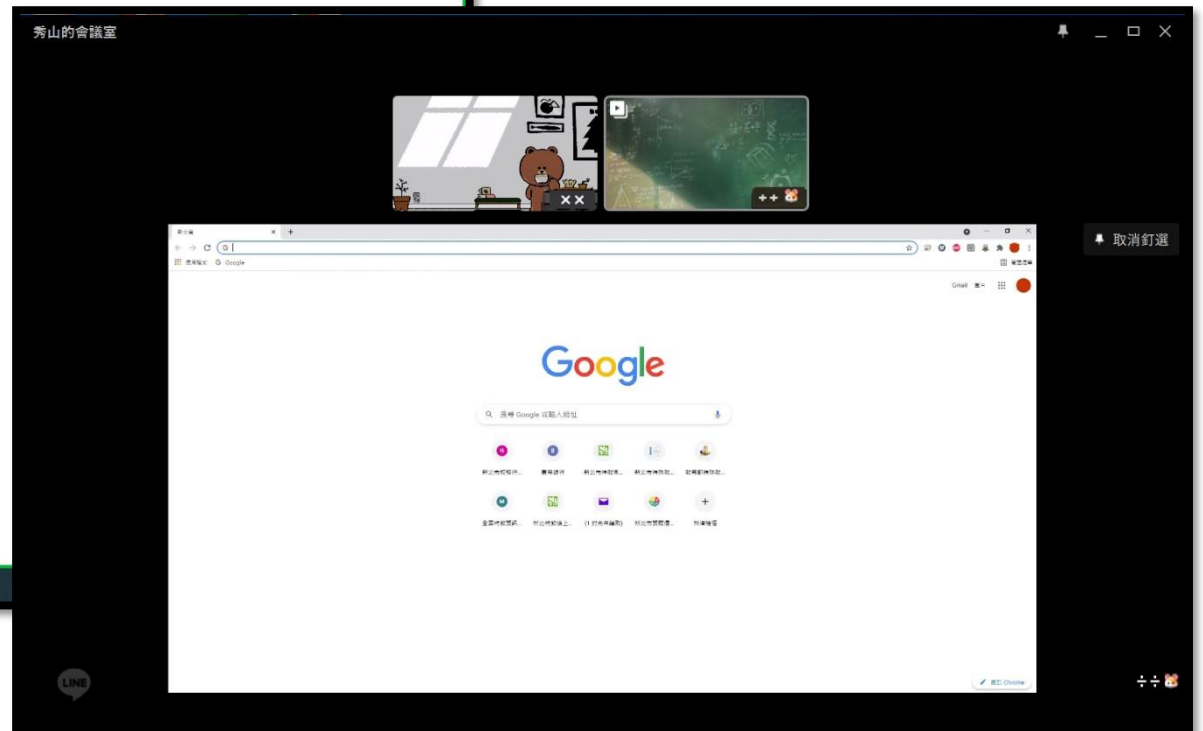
秀山的會議室

××

++

取消釘選

新分頁
應用程式 Google

Gmail 圖片

Google

搜尋 Google 或輸入網址

新北市校務行... 優學網 新北市教育... 新北市教育... 校園網路...

全國教師... 新北市教師... (1) 封未讀郵... 新北市教育... 新增捷徑

自訂 Chrome

LINE

÷÷